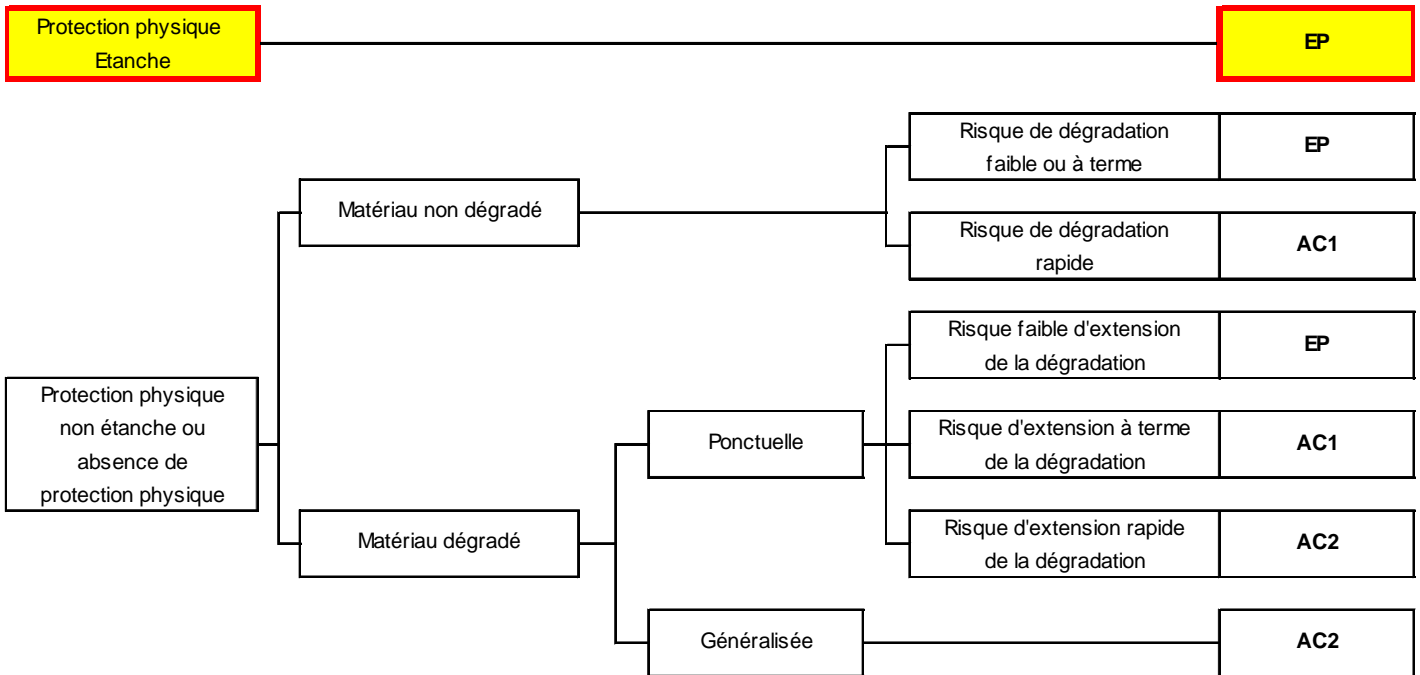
Protection physique Etanche

EP

Protection physique non étanche ou absence de protection physique

Matériau non dégradé

Risque de dégradation faible ou à terme

EP

Risque de dégradation rapide

AC1

Matériau dégradé

Ponctuelle

Risque faible d'extension de la dégradation

EP

Risque d'extension à terme de la dégradation

AC1

Risque d'extension rapide de la dégradation

AC2

Généralisée

AC2